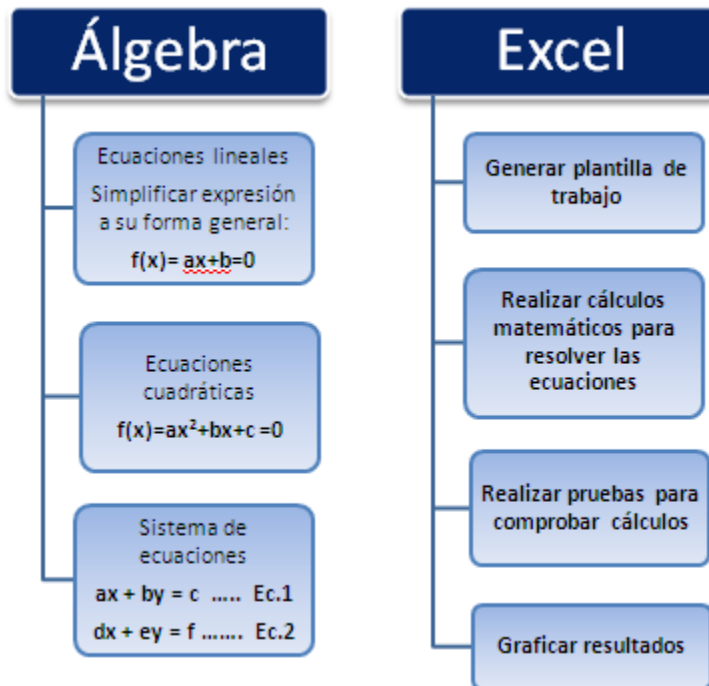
Álgebra

Ecuaciones lineales
Simplificar expresión a su forma general:
$f(x)= ax+b=0$

Ecuaciones cuadráticas
$f(x)=ax^2+bx+c =0$

Sistema de ecuaciones
$ax + by = c$ ….. Ec.1
$dx + ey = f$ ……. Ec.2

Excel

Generar plantilla de trabajo

Realizar cálculos matemáticos para resolver las ecuaciones

Realizar pruebas para comprobar cálculos

Graficar resultados